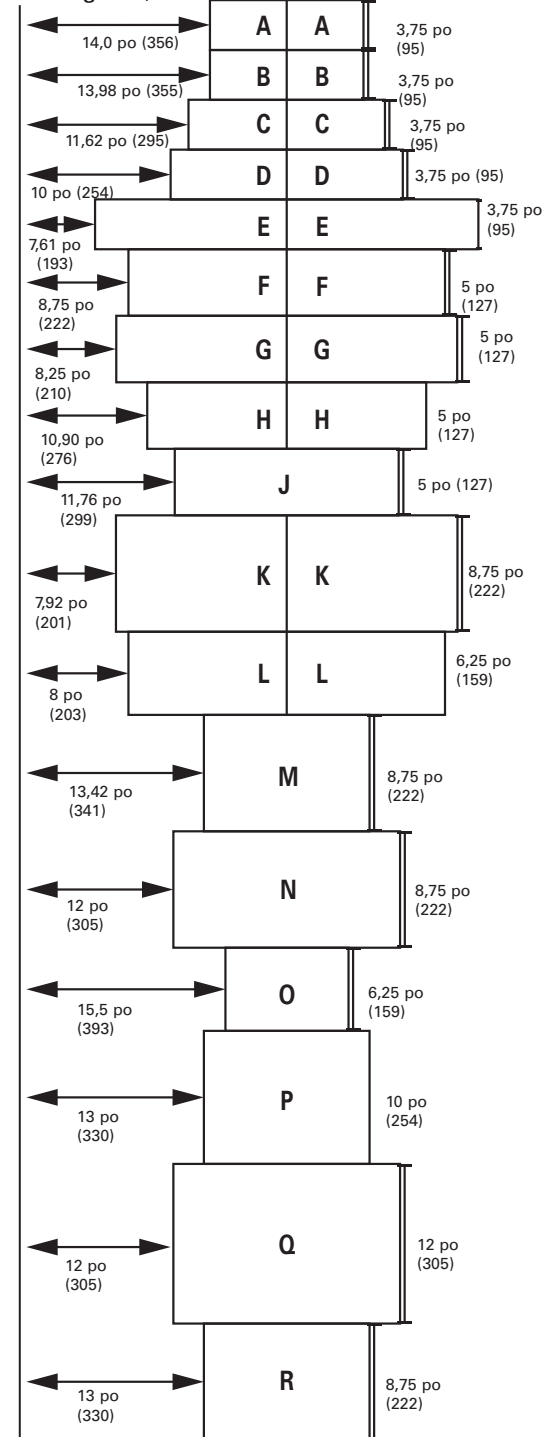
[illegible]

14,0 po (356)
A A
3,75 po (95)

13,98 po (355)
B B
3,75 po (95)

11,62 po (295)
C C
3,75 po (95)

10 po (254)
D D
3,75 po (95)

7,61 po (193)
E E
3,75 po (95)

8,75 po (222)
F F
5 po (127)

8,25 po (210)
G G
5 po (127)

10,90 po (276)
H H
5 po (127)

11,76 po (299)
J
5 po (127)

7,92 po (201)
K K
8,75 po (222)

8 po (203)
L L
6,25 po (159)

13,42 po (341)
M
8,75 po (222)

12 po (305)
N
8,75 po (222)

15,5 po (393)
O
6,25 po (159)

13 po (330)
P
10 po (254)

12 po (305)
Q
12 po (305)

13 po (330)
R
8,75 po (222)